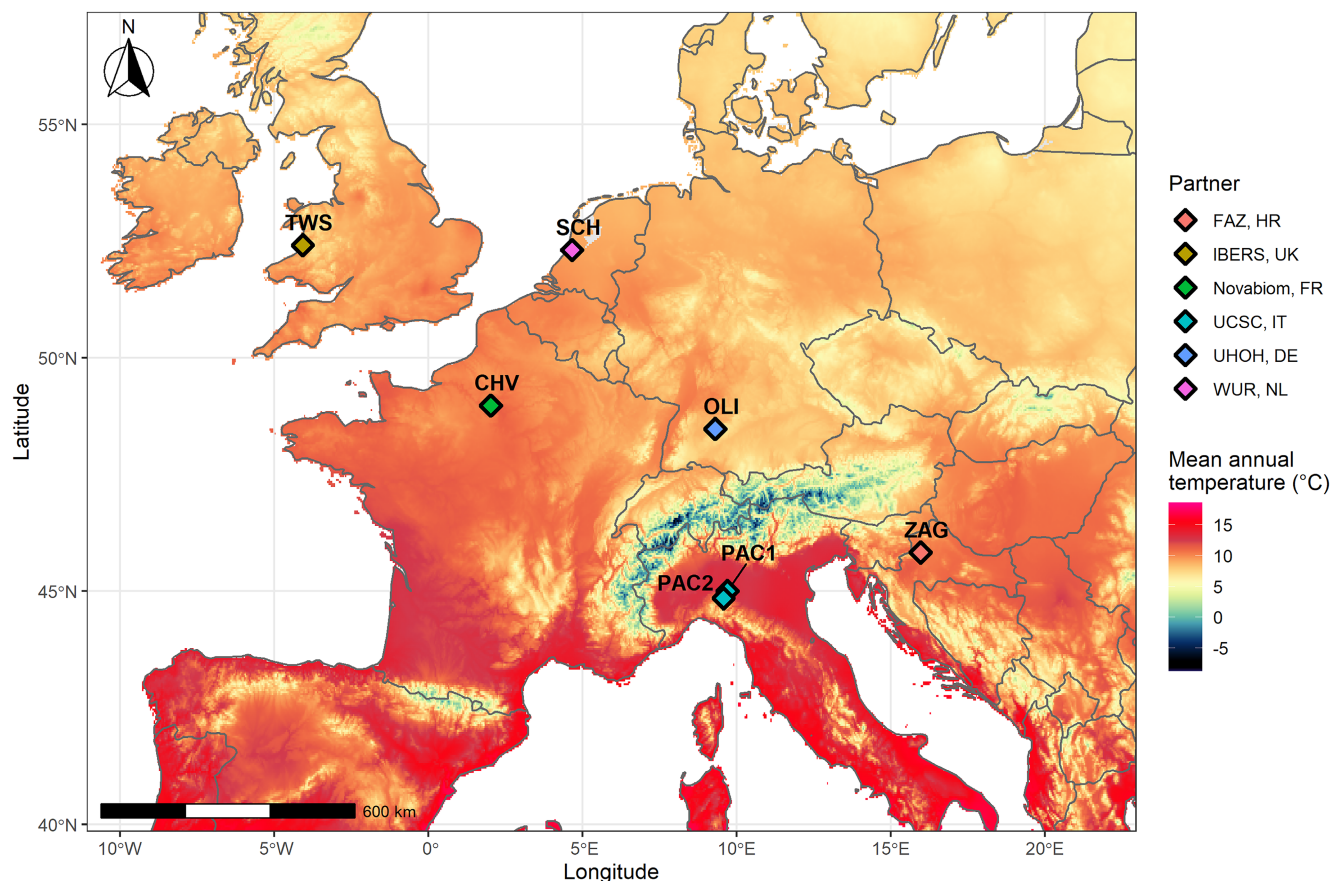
N

55°N

50°N

45°N

40°N

Latitude

TWS

SCH

CHV

OLI

ZAG

PAC1

PAC2

600 km

10°W

5°W

0°

5°E

10°E

15°E

20°E

Longitude

Partner

FAZ, HR

IBERS, UK

Novabiom, FR

UCSC, IT

UHOH, DE

WUR, NL

Mean annual temperature (°C)

15

10

5

0

-5